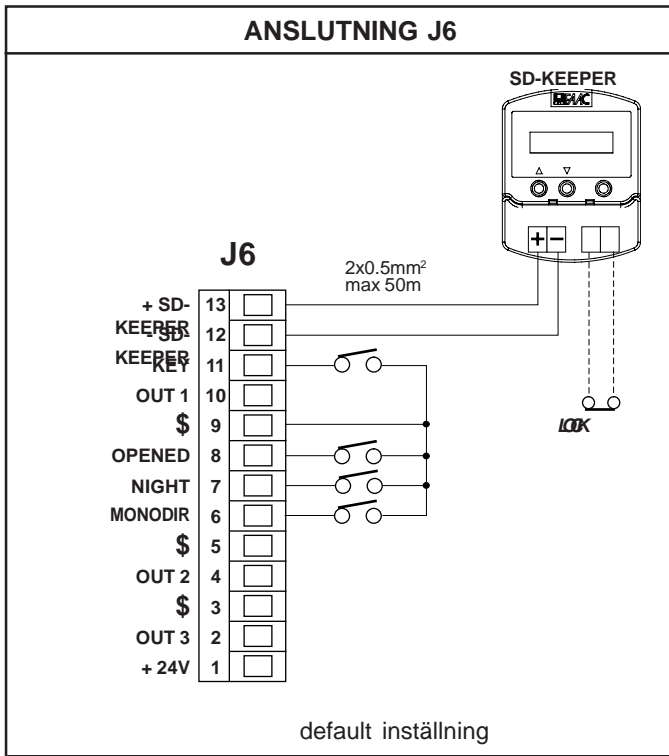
ANSLUTNING J6

SD-KEEPER
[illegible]

+ −

J6

2x0.5mm$^2$
max 50m

| + SD-KEEPER | 13 |
| - SD-KEEPER | 12 |
| KEY | 11 |
| OUT 1 | 10 |
| $ | 9 |
| OPENED | 8 |
| NIGHT | 7 |
| MONODIR | 6 |
| $ | 5 |
| OUT 2 | 4 |
| $ | 3 |
| OUT 3 | 2 |
| + 24V | 1 |

LOCK

default inställning